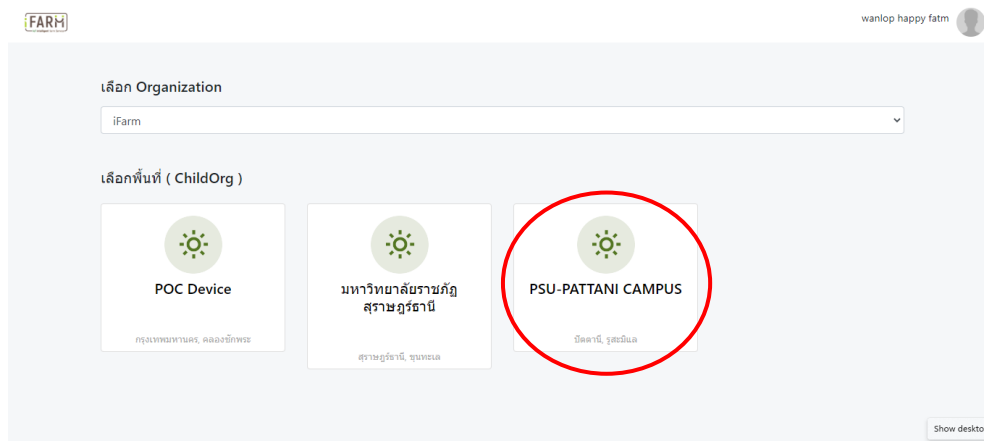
iFARM

wanlop happy fatm

เลือก Organization

iFarm

เลือกพื้นที่ ( ChildOrg )

POC Device

กรุงเทพมหานคร, คลองชักพระ

มหาวิทยาลัยราชภัฏสุราษฎร์ธานี

สุราษฎร์ธานี, ขุนทะเล

PSU-PATTANI CAMPUS

ปัตตานี, รูสะมิแล

Show deskto